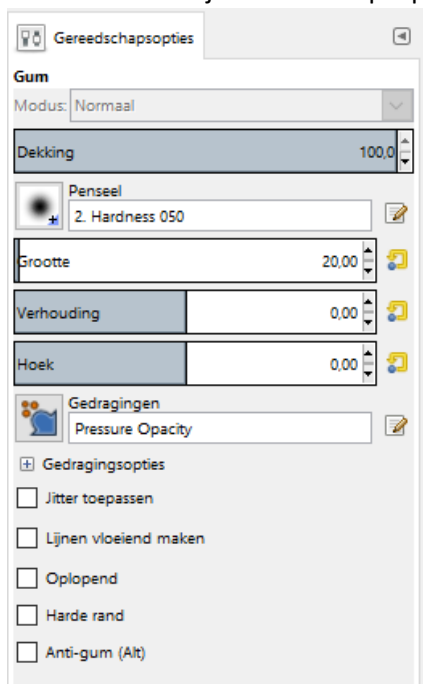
Gereedschapsopties

Gum

Modus: Normaal

Dekking 100,0

Penseel

2. Hardness 050

Grootte 20,00

Verhouding 0,00

Hoek 0,00

Gedragingen

Pressure Opacity

Gedragingsopties

Jitter toepassen

Lijnen vloeiend maken

Oplopend

Harde rand

Anti-gum (Alt)